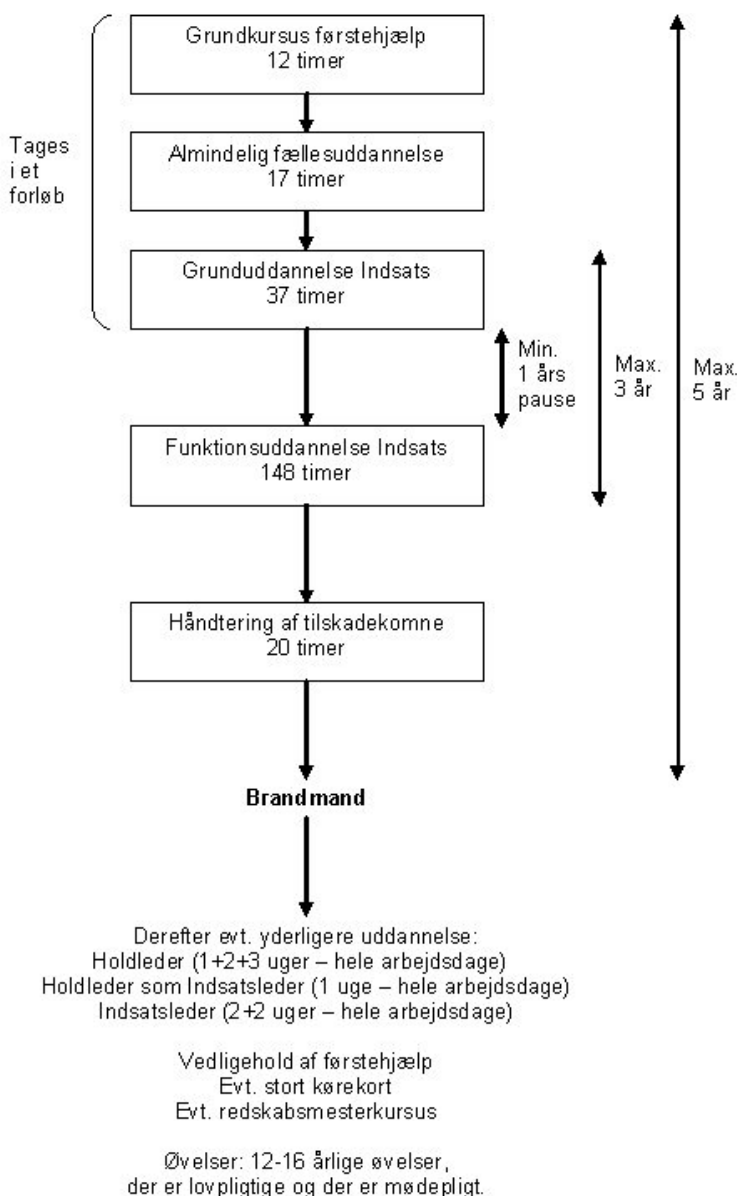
Grundkursus førstehjælp
12 timer

Tages i et forløb

Almindelig fællesuddannelse
17 timer

Grunduddannelse Indsats
37 timer

Min. 1 års pause

Max. 3 år

Max. 5 år

Funktionsuddannelse Indsats
148 timer

Håndtering af tilskadekomne
20 timer

**Brandmand**

Derefter evt. yderligere uddannelse:
Holdleder (1+2+3 uger – hele arbejdsdage)
Holdleder som Indsatsleder (1 uge – hele arbejdsdage)
Indsatsleder (2+2 uger – hele arbejdsdage)

Vedligehold af førstehjælp
Evt. stort kørekort
Evt. redskabsmesterkursus

Øvelser: 12-16 årlige øvelser,
der er lovpligtige og der er mødepligt.